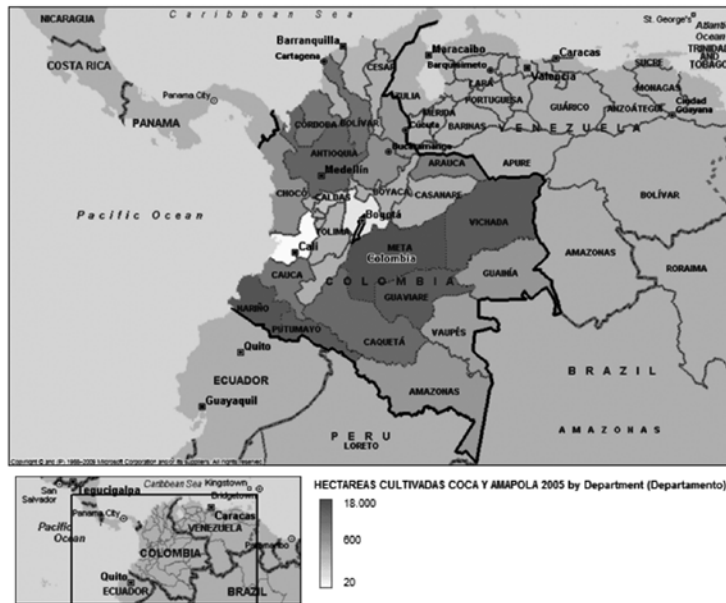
NICARAGUA
Caribbean Sea
St. George's
Atlantic Ocean
TRINIDAD TOBAGO
Barranquilla
Cartagena
Maracaibo
Barquisimeto
Caracas
Valencia
SUCRE
MONAGAS
Ciudad Guayana
COSTA RICA
CESAR
ZULIA
LARA
PORTUGUESA
GUÁRICO
ANZOÁTEGUI
Panama City
PANAMA
CÓRDOBA
BOLÍVAR
MÉRIDA
Cúcuta
BARINAS
VENEZUELA
ANTIOQUIA
Bucaramanga
ARAUCA
APURE
Medellín
CHOCÓ
CALDAS
BOYACÁ
CASANARE
BOLÍVAR
Pacific Ocean
Bogotá
VICHADA
Cali
TOLIMA
META
Colombia
AMAZONAS
RORAIMA
CAUCA
COLOMBIA
GUAINÍA
GUAVIARE
NARIÑO
PUTUMAYO
VAUPÉS
CAQUETÁ
Quito
ECUADOR
BRAZIL
Guayaquil
AMAZONAS
PERU
LORETO
AMAZONAS
Copyright © and (P) 1988-2009 Microsoft Corporation and/or its suppliers. All rights reserved.
San Salvador
Tegucigalpa
Caribbean Sea
Kingstown
Bridgetown
Panama City
Caracas
VENEZUELA
Pacific Ocean
COLOMBIA
Quito
ECUADOR
BRAZIL
HECTAREAS CULTIVADAS COCA Y AMAPOLA 2005 by Department (Departamento)
18.000
600
20